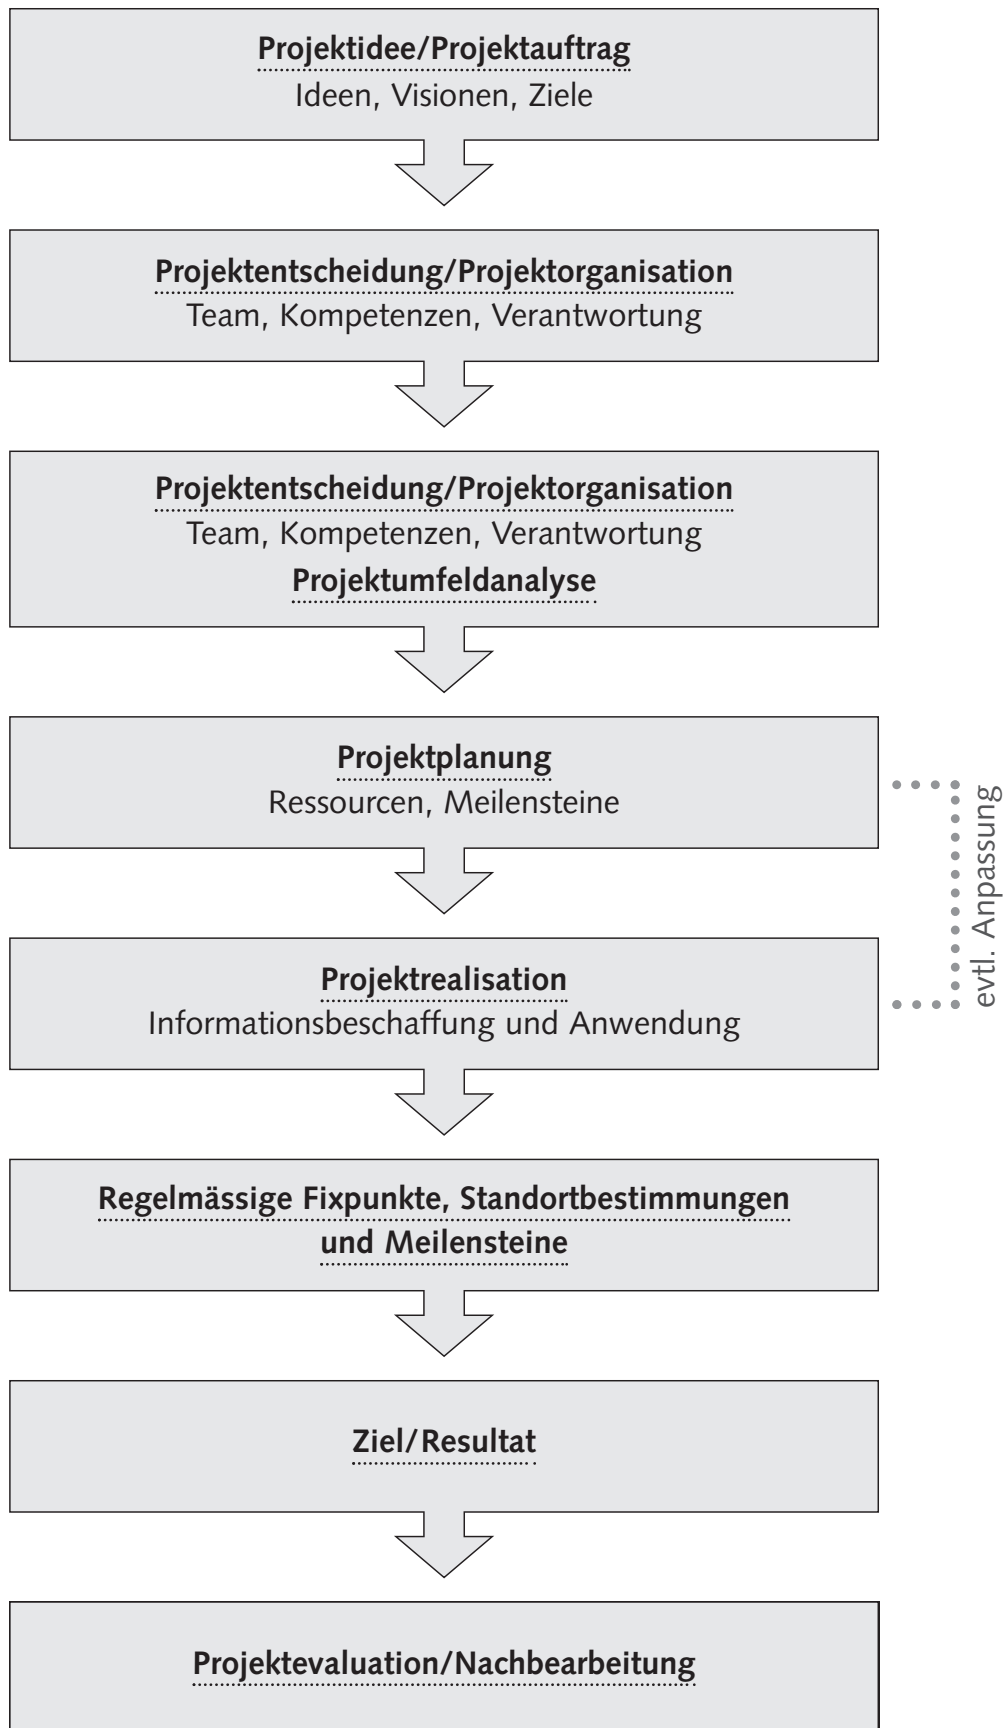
Projektidee/Projektauftrag
Ideen, Visionen, Ziele

Projektentscheidung/Projektorganisation
Team, Kompetenzen, Verantwortung

Projektentscheidung/Projektorganisation
Team, Kompetenzen, Verantwortung
Projektumfeldanalyse

Projektplanung
Ressourcen, Meilensteine

evtl. Anpassung

Projektrealisation
Informationsbeschaffung und Anwendung

Regelmässige Fixpunkte, Standortbestimmungen und Meilensteine

Ziel/Resultat

Projektevaluation/Nachbearbeitung